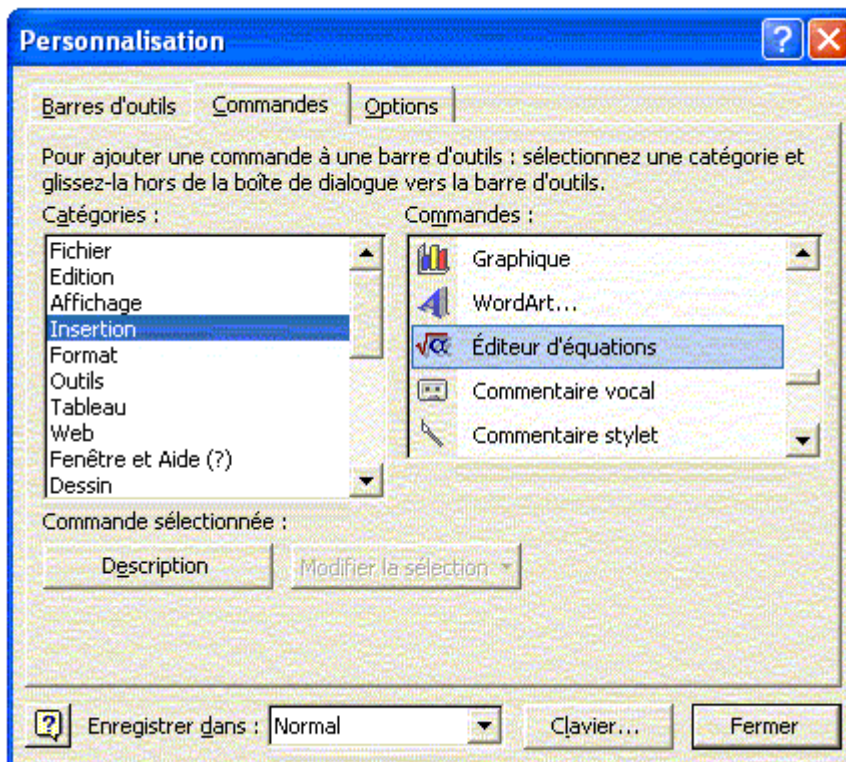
Personnalisation

Barres d'outils | Commandes | Options

Pour ajouter une commande à une barre d'outils : sélectionnez une catégorie et glissez-la hors de la boîte de dialogue vers la barre d'outils.

Catégories :
Fichier
Edition
Affichage
Insertion
Format
Outils
Tableau
Web
Fenêtre et Aide (?)
Dessin

Commandes :
Graphique
WordArt...
Éditeur d'équations
Commentaire vocal
Commentaire stylet

Commande sélectionnée :

Description | Modifier la sélection

Enregistrer dans : Normal | Clavier... | Fermer